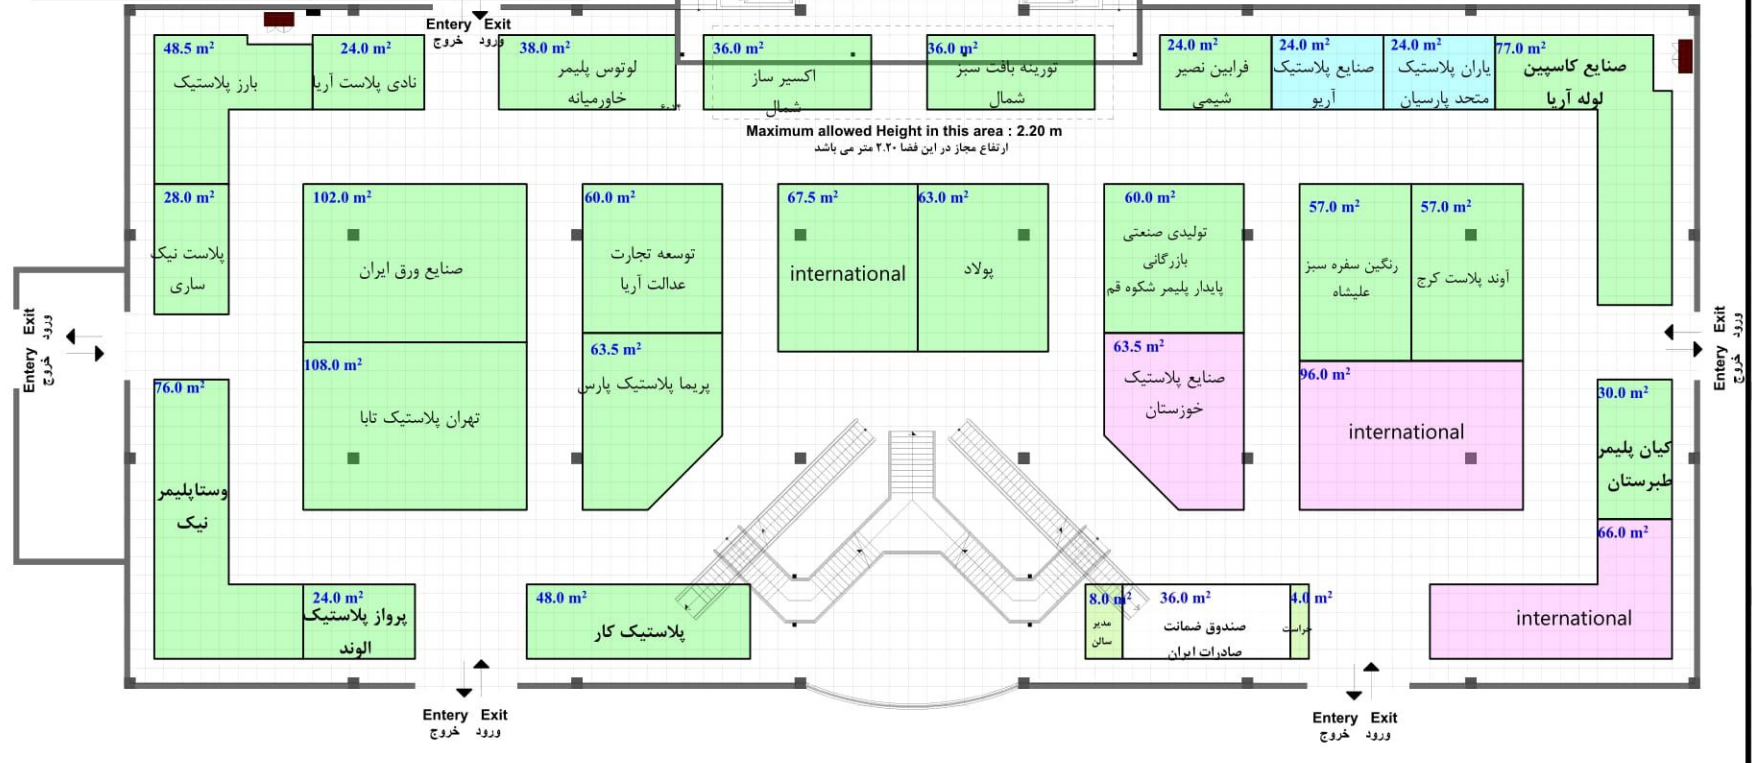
Entery Exit
خروج ورود

48.5 m²
بارز پلاستیک

24.0 m²
نادی پلاست آریا

38.0 m²
لوتوس پلیمر خاورمیانه

36.0 m²
اکسیر ساز شمال

36.0 m²
تورینه بافت سبز شمال

24.0 m²
فرابین نصیر شیمی

24.0 m²
صنایع پلاستیک آریو

24.0 m²
یاران پلاستیک متحد پارسیان

77.0 m²
صنایع کاسپین لوله آریا

Maximum allowed Height in this area : 2.20 m
ارتفاع مجاز در این فضا ۲.۲۰ متر می باشد

28.0 m²
پلاست نیک ساری

102.0 m²
صنایع ورق ایران

60.0 m²
توسعه تجارت عدالت آریا

67.5 m²
international

63.0 m²
پولاد

60.0 m²
تولیدی صنعتی بازرگانی پایدار پلیمر شکوه قم

57.0 m²
رنگین سفره سبز علیشاه

57.0 m²
آوند پلاست کرج

Exit
ورود
Entery
خروج

Exit
ورود
Entery
خروج

108.0 m²
تهران پلاستیک تابا

63.5 m²
پریما پلاستیک پارس

63.5 m²
صنایع پلاستیک خوزستان

96.0 m²
international

76.0 m²
وستاپلیمر نیک

30.0 m²
کیان پلیمر طبرستان

66.0 m²
international

24.0 m²
پرواز پلاستیک الوند

48.0 m²
پلاستیک کار

8.0 m²
مدیر سالن

36.0 m²
صندوق ضمانت صادرات ایران

4.0 m²
حراست

Entery Exit
خروج ورود

Entery Exit
خروج ورود